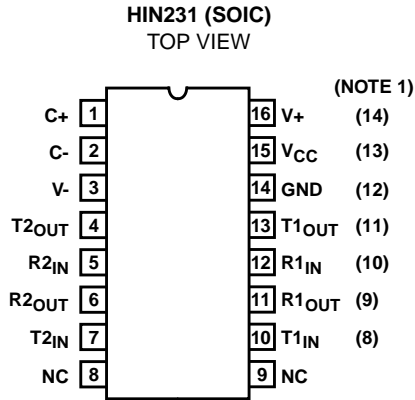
HIN231 (SOIC)
TOP VIEW

(NOTE 1)

| | | | | |
|---|---|---|---|---|
| C+ | 1 | 16 | V+ | (14) |
| C- | 2 | 15 | $V_{CC}$ | (13) |
| V- | 3 | 14 | GND | (12) |
| $T2_{OUT}$ | 4 | 13 | $T1_{OUT}$ | (11) |
| $R2_{IN}$ | 5 | 12 | $R1_{IN}$ | (10) |
| $R2_{OUT}$ | 6 | 11 | $R1_{OUT}$ | (9) |
| $T2_{IN}$ | 7 | 10 | $T1_{IN}$ | (8) |
| NC | 8 | 9 | NC | |